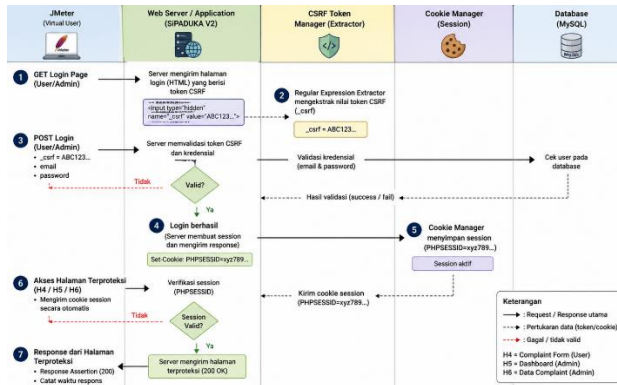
JMeter
(Virtual User)

Web Server / Application
(SiPADUKA V2)

CSRF Token
Manager (Extractor)

Cookie Manager
(Session)

Database
(MySQL)

1 GET Login Page
(User/Admin)

Server mengirim halaman login (HTML) yang berisi token CSRF

<input type="hidden" name="_csrf" value="ABC123...">

2 Regular Expression Extractor mengekstrak nilai token CSRF (_csrf)

_csrf = ABC123...

3 POST Login
(User/Admin)
• _csrf = ABC123...
• email
• password

Server memvalidasi token CSRF dan kredensial

Validasi kredensial
(email & password)

Cek user pada database

Tidak

Valid?

Hasil validasi (success / fail)

Ya

4 Login berhasil
(Server membuat session dan mengirim response)

Set-Cookie: PHPSESSID=xyz789...

5 Cookie Manager
menyimpan session
(PHPSESSID=xyz789...)

Session aktif

6 Akses Halaman Terproteksi
(H4 / H5 / H6)
• Mengirim cookie session secara otomatis

Verifikasi session
(PHPSESSID)

Kirim cookie session
(PHPSESSID=xyz789...)

Tidak

Session Valid?

Ya

7 Response dari Halaman Terproteksi
• Response Assertion (200)
• Catat waktu respons

Server mengirim halaman terproteksi (200 OK)

Keterangan
: Request / Response utama
: Pertukaran data (token/cookie)
: Gagal / tidak valid
H4 = Complaint Form (User)
H5 = Dashboard (Admin)
H6 = Data Complaint (Admin)